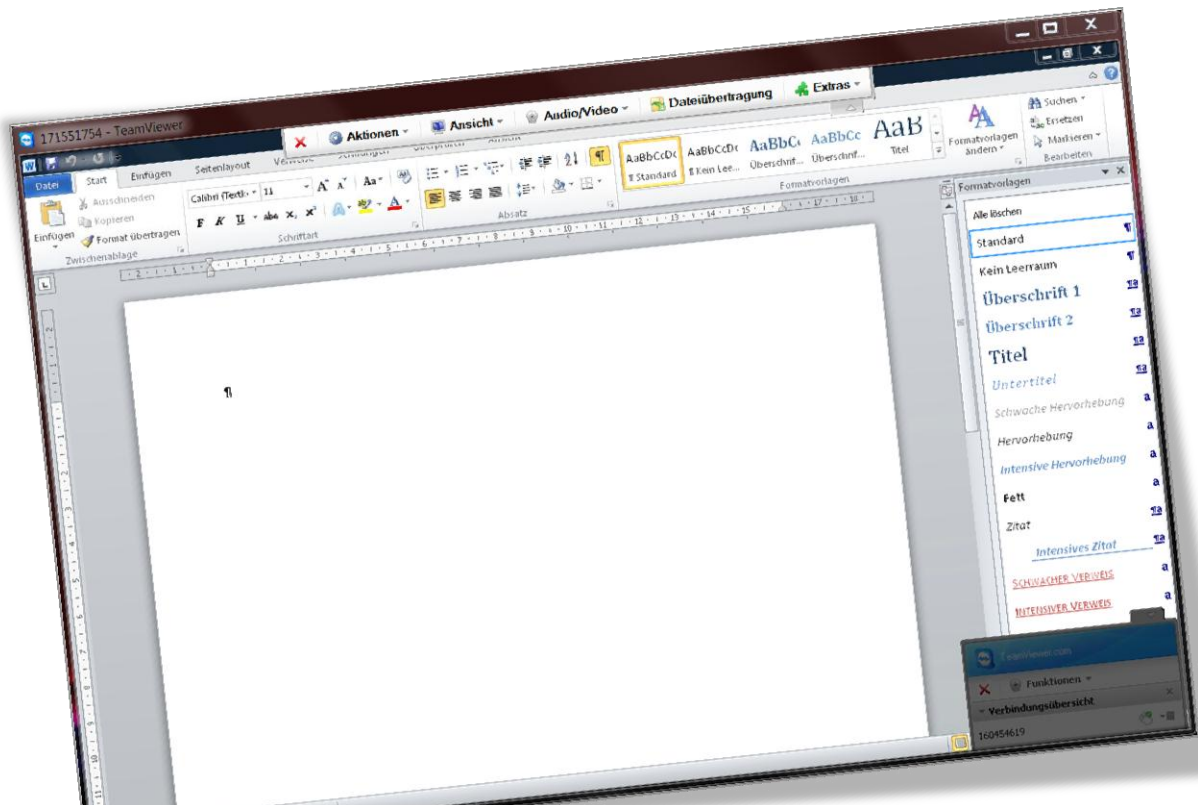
171551754 - TeamViewer

Aktionen Ansicht Audio/Video Dateiübertragung Extras

Datei Start Einfügen Seitenlayout

Ausschneiden
Kopieren
Einfügen
Format übertragen
Zwischenablage

Calibri (Textk 11
F K U abe $x_2$ $x^2$
Schriftart

Absatz

AaBbCcDc ¶ Standard
AaBbCcDc ¶ Kein Lee...
AaBbC Überschrif...
AaBbCc Überschrif...
AaB Titel
Formatvorlagen

Formatvorlagen ändern

Suchen
Ersetzen
Markieren
Bearbeiten

¶

Formatvorlagen
Alle löschen
Standard
Kein Leerraum
Überschrift 1
Überschrift 2
Titel
Untertitel
Schwache Hervorhebung
Hervorhebung
Intensive Hervorhebung
Fett
Zitat
Intensives Zitat
SCHWACHER VERWEIS
INTENSIVER VERWEIS

TeamViewer.com
Funktionen
Verbindungsübersicht
160454619